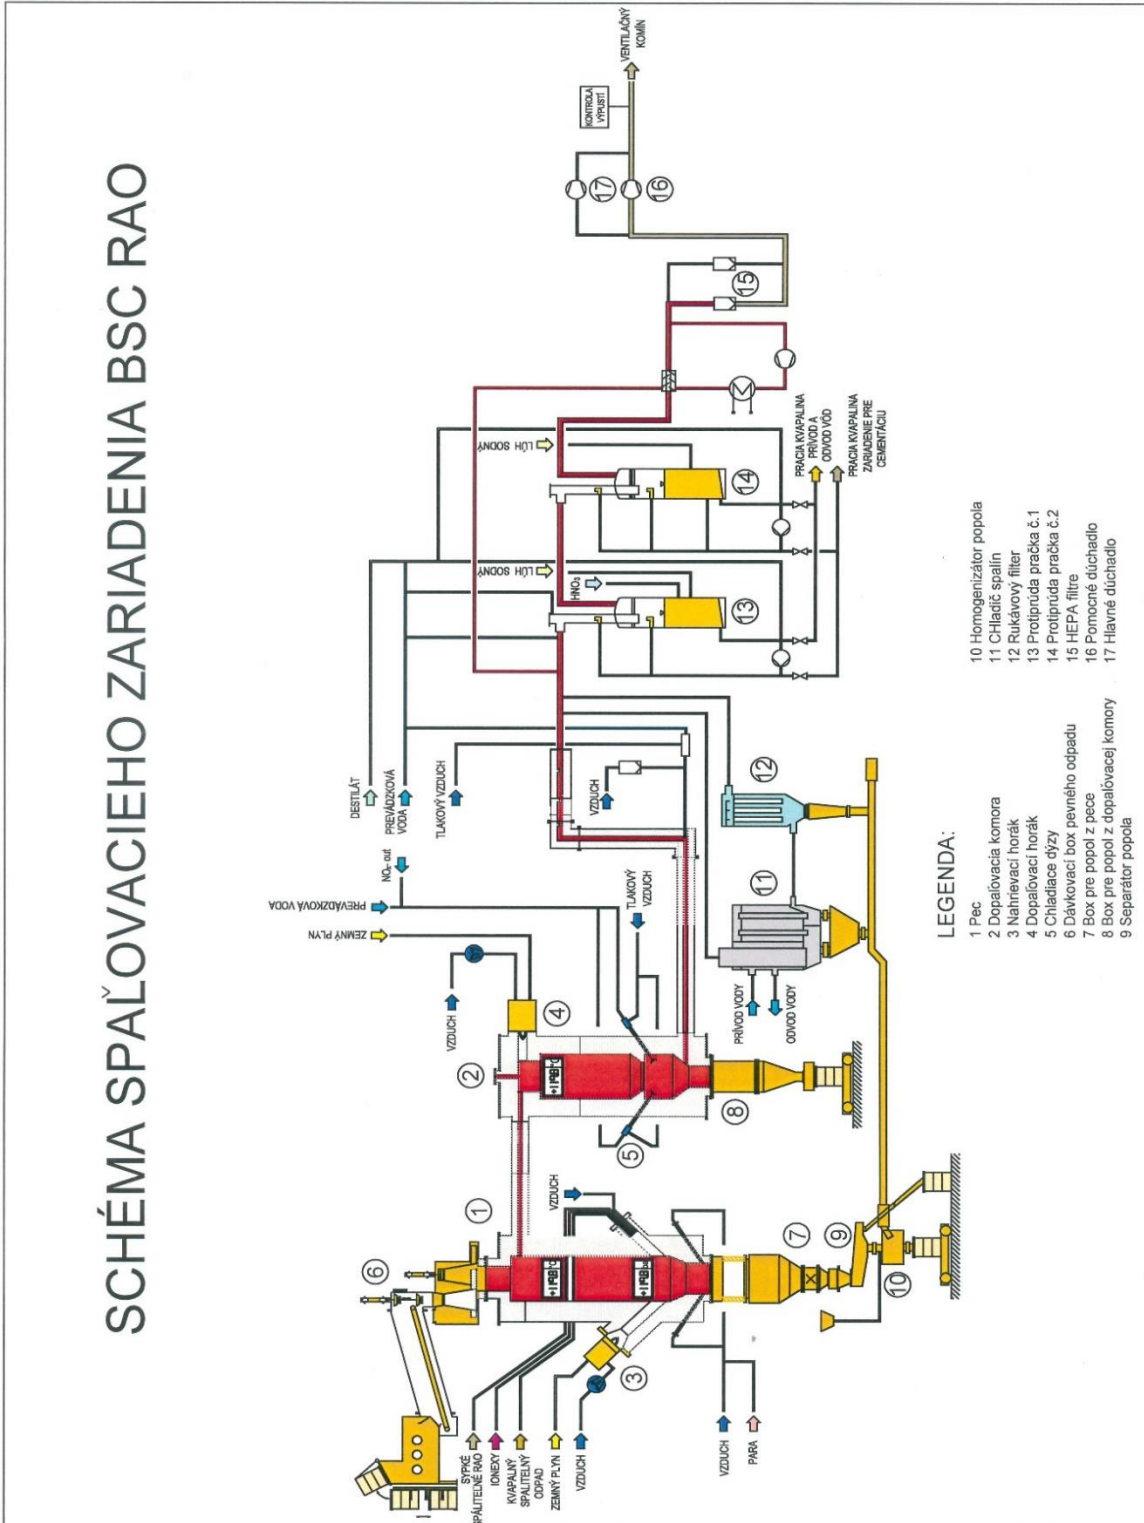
SCHÉMA SPAĽOVACIEHO ZARIADENIA BSC RAO

VENTILAČNÝ KOMÍN

KONTROLA VÝPUSTÍ

17

16

15

14

13

12

11

10

9

8

7

6

5

4

3

2

1

LÚH SODNÝ

LÚH SODNÝ

$HNO_3$

PRACIA KVAPALINA PRÍVOD A ODVOD VÔD

PRACIA KVAPALINA ZARIADENIE PRE CEMENTÁCIU

DESTILÁT

PREVÁDZKOVÁ VODA

TLAKOVÝ VZDUCH

$NO_x$ - out

PREVÁDZKOVÁ VODA

ZEMNÝ PLYN

VZDUCH

TLAKOVÝ VZDUCH

VZDUCH

PRÍVOD VODY

ODVOD VODY

VZDUCH

SYPKÉ SPAĽITEĽNÉ RAO

IONEXY

KVAPALNÝ SPAĽITEĽNÝ ODPAD

ZEMNÝ PLYN

VZDUCH

VZDUCH

PARA

LEGENDA:

1 Pec
2 Dopaľovacia komora
3 Nahrievací horák
4 Dopaľovací horák
5 Chladiace dýzy
6 Dávkovací box pevného odpadu
7 Box pre popol z pece
8 Box pre popol z dopaľovacej komory
9 Separátor popola

10 Homogenizátor popola
11 CHladič spalín
12 Rukávový filter
13 Protiprúdá pračka č.1
14 Protiprúdá pračka č.2
15 HEPA filtre
16 Pomocné dúchadlo
17 Hlavné dúchadlo